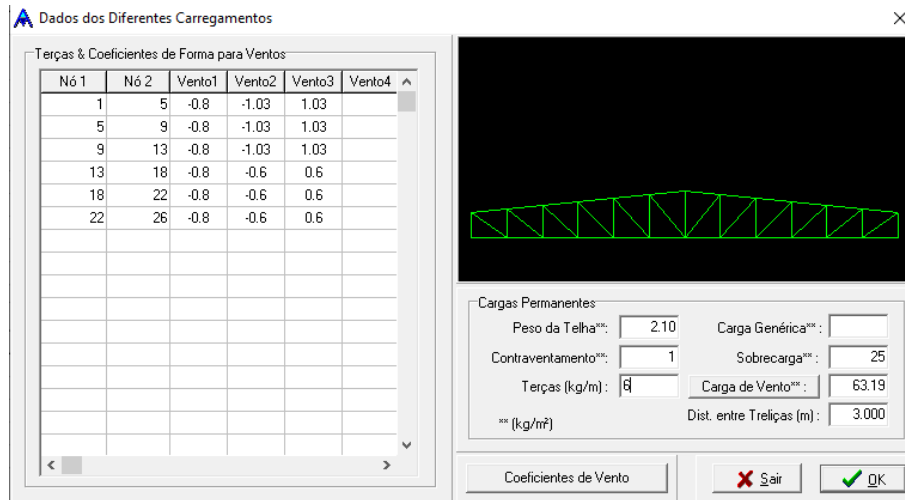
Dados dos Diferentes Carregamentos

Terças & Coeficientes de Forma para Ventos

| Nó 1 | Nó 2 | Vento1 | Vento2 | Vento3 | Vento4 |
|---|---|---|---|---|---|
| 1 | 5 | -0.8 | -1.03 | 1.03 | |
| 5 | 9 | -0.8 | -1.03 | 1.03 | |
| 9 | 13 | -0.8 | -1.03 | 1.03 | |
| 13 | 18 | -0.8 | -0.6 | 0.6 | |
| 18 | 22 | -0.8 | -0.6 | 0.6 | |
| 22 | 26 | -0.8 | -0.6 | 0.6 | |

Cargas Permanentes

Peso da Telha**: 2.10

Carga Genérica**:

Contraventamento**: 1

Sobrecarga**: 25

Terças (kg/m): 6

Carga de Vento**: 63.19

Dist. entre Treliças (m): 3.000

** (kg/m²)

Coeficientes de Vento

Sair

OK